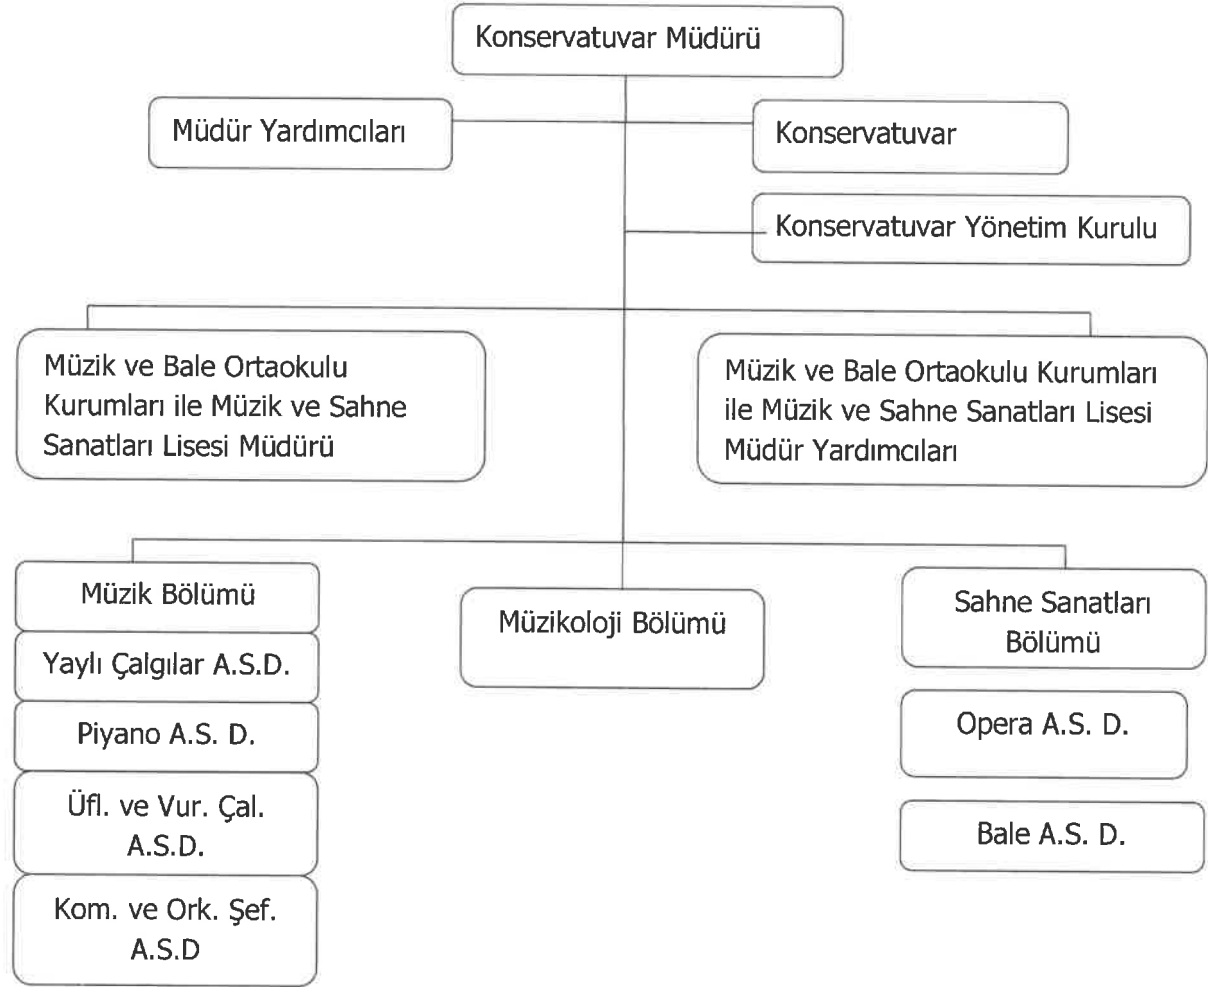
Konservatuvar Müdürü

Müdür Yardımcıları

Konservatuvar

Konservatuvar Yönetim Kurulu

Müzik ve Bale Ortaokulu Kurumları ile Müzik ve Sahne Sanatları Lisesi Müdürü

Müzik ve Bale Ortaokulu Kurumları ile Müzik ve Sahne Sanatları Lisesi Müdür Yardımcıları

Müzik Bölümü

Yaylı Çalgılar A.S.D.

Piyano A.S. D.

Üfl. ve Vur. Çal. A.S.D.

Kom. ve Ork. Şef. A.S.D

Müzikoloji Bölümü

Sahne Sanatları Bölümü

Opera A.S. D.

Bale A.S. D.